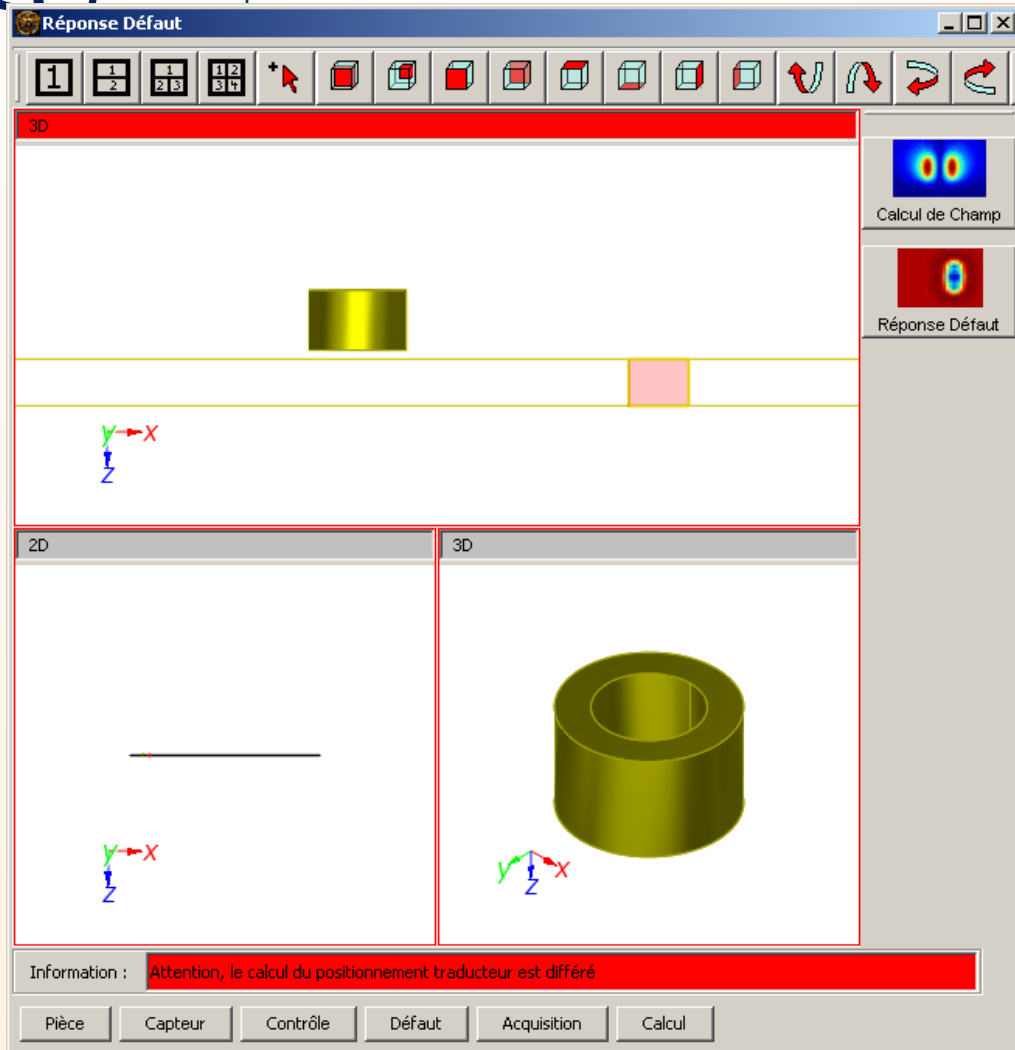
Réponse Défaut

1

$\frac{1}{2}$

3D

Calcul de Champ

Réponse Défaut

y
x
z

2D

3D

y
x
z

y
x
z

Information : Attention, le calcul du positionnement traducteur est différé

Pièce
Capteur
Contrôle
Défaut
Acquisition
Calcul